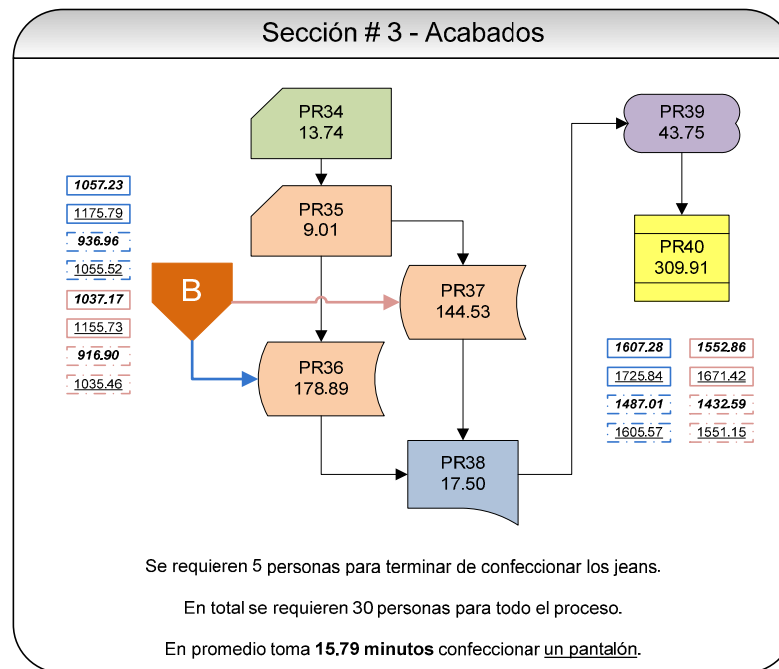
Sección # 3 - Acabados

1057.23
1175.79
936.96
1055.52
1037.17
1155.73
916.90
1035.46

PR34
13.74

PR35
9.01

B

PR37
144.53

PR36
178.89

PR38
17.50

PR39
43.75

PR40
309.91

1607.28
1725.84
1487.01
1605.57

1552.86
1671.42
1432.59
1551.15

Se requieren 5 personas para terminar de confeccionar los jeans.

En total se requieren 30 personas para todo el proceso.

En promedio toma **15.79 minutos** confeccionar un pantalón.